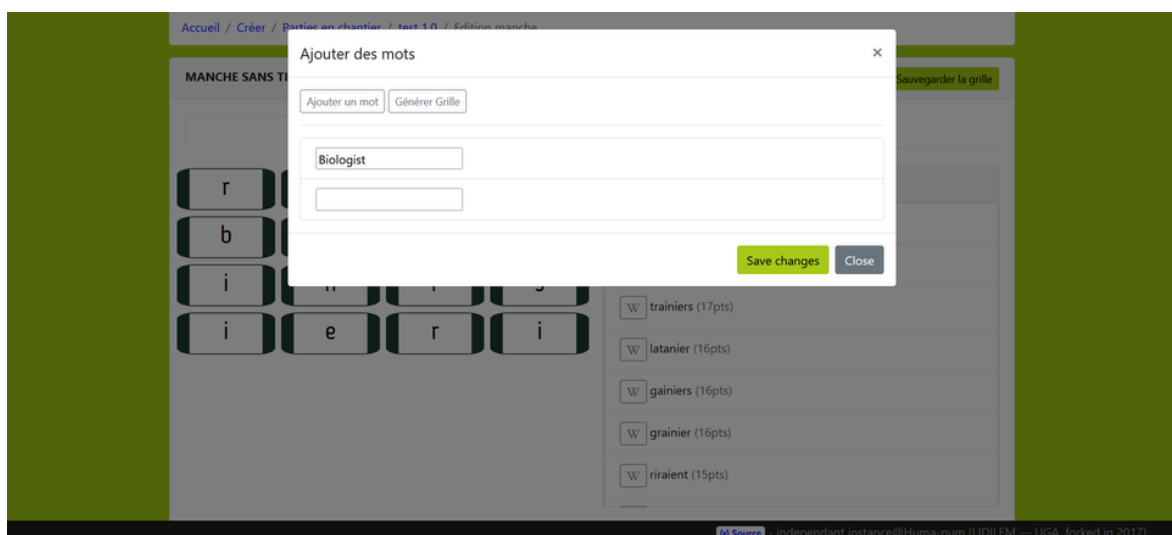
Accueil / Créer / Parties en chantier / test 1.0 / Edition manche

MANCHE SANS TI

Sauvegarder la grille

Ajouter des mots

×

Ajouter un mot Générer Grille

Biologist

Save changes Close

r
b
i
i e r i

W trainiers (17pts)

W latanier (16pts)

W gainiers (16pts)

W grainier (16pts)

W riraient (15pts)

Source - independant instance@Huma-num (LIDILEM — UGA, forked in 2017)